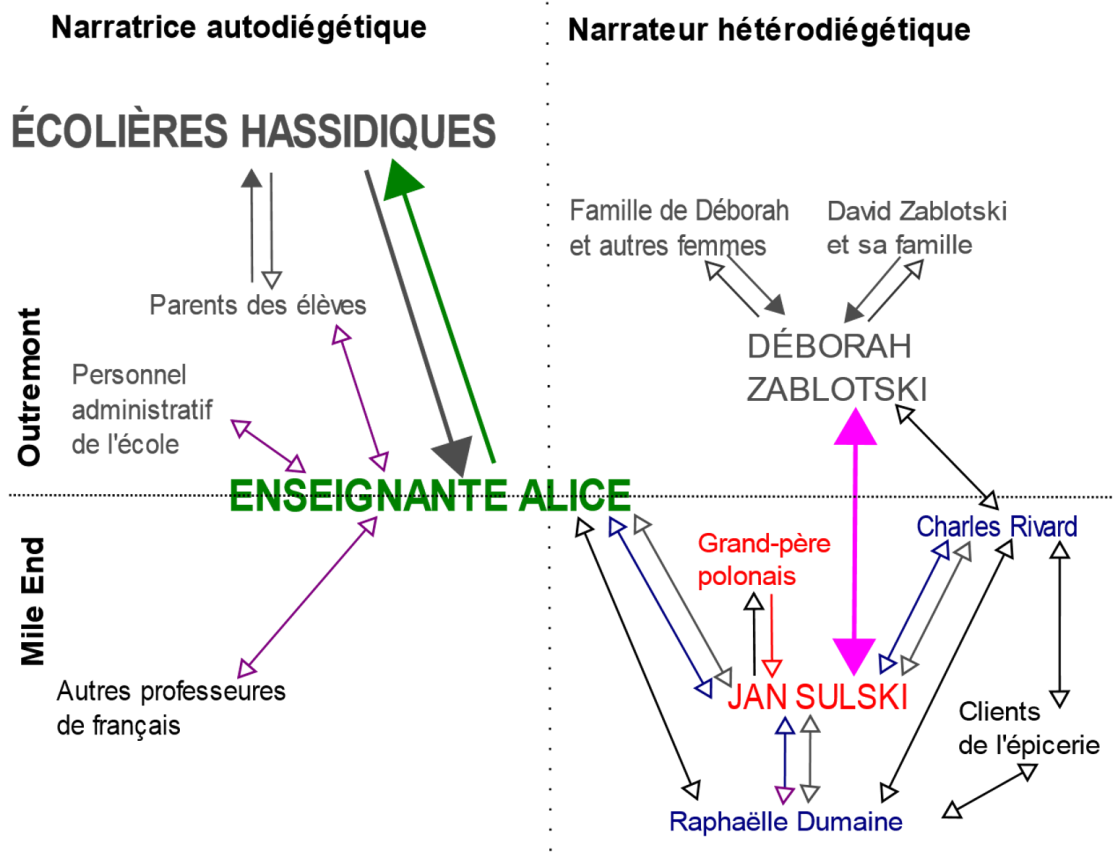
Narratrice autodiégétique

Narrateur hétérodiégétique

ÉCOLIÈRES HASSIDIQUES

Famille de Déborah et autres femmes

David Zablotski et sa famille

Parents des élèves

DÉBORAH ZABLOTSKI

Personnel administratif de l'école

Outremont

ENSEIGNANTE ALICE

Charles Rivard

Grand-père polonais

Mile End

JAN SULSKI

Autres professeures de français

Clients de l'épicerie

Raphaëlle Dumaine